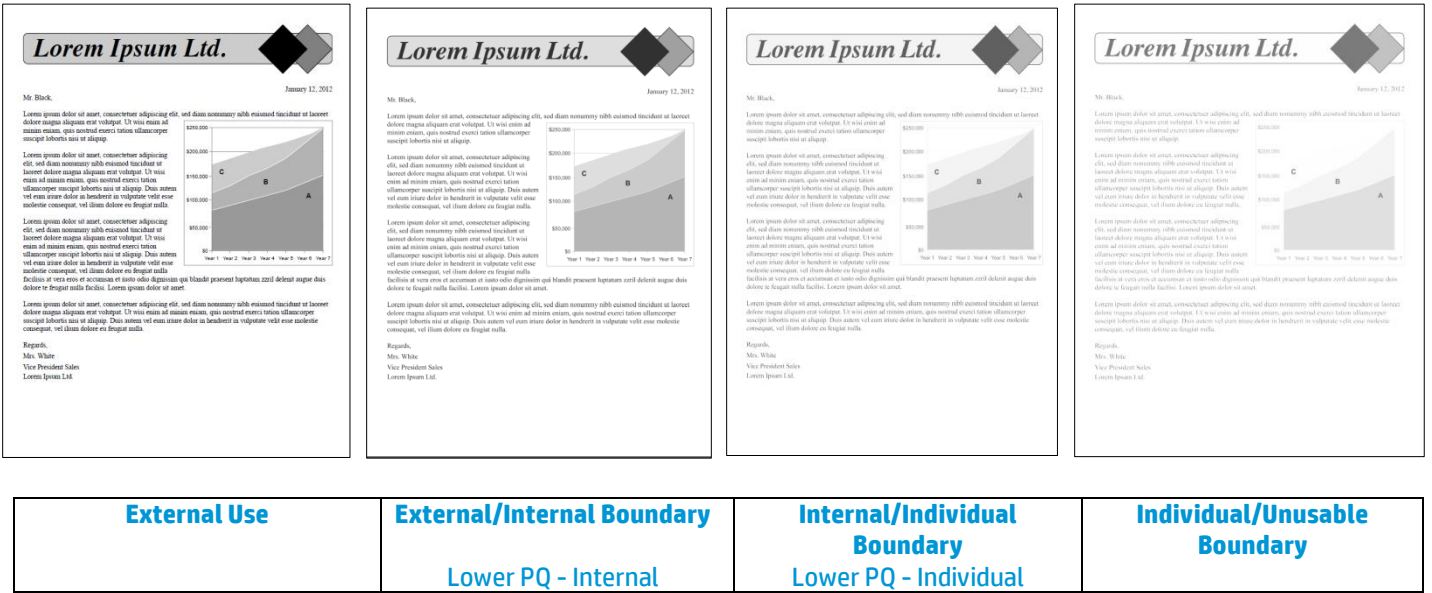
Lorem Ipsum Ltd.

January 12, 2012

Mr. Black,

Lorem ipsum dolor sit amet, consectetuer adipiscing elit, sed diam nonummy nibh euismod tincidunt ut laoreet dolore magna aliquam erat volutpat. Ut wisi enim ad minim veniam, quis nostrud exerci tation ullamcorper suscipit lobortis nisl ut aliquip.

Lorem ipsum dolor sit amet, consectetuer adipiscing elit, sed diam nonummy nibh euismod tincidunt ut laoreet dolore magna aliquam erat volutpat. Ut wisi enim ad minim veniam, quis nostrud exerci tation ullamcorper suscipit lobortis nisl ut aliquip. Duis autem vel eum iriure dolor in hendrerit in vulputate velit esse molestie consequat, vel illum dolore eu feugiat nulla.

Lorem ipsum dolor sit amet, consectetuer adipiscing elit, sed diam nonummy nibh euismod tincidunt ut laoreet dolore magna aliquam erat volutpat. Ut wisi enim ad minim veniam, quis nostrud exerci tation ullamcorper suscipit lobortis nisl ut aliquip. Duis autem vel eum iriure dolor in hendrerit in vulputate velit esse molestie consequat, vel illum dolore eu feugiat nulla facilisis at vero eros et accumsan et iusto odio dignissim qui blandit praesent luptatum zzril delenit augue duis dolore te feugait nulla facilisi. Lorem ipsum dolor sit amet.

| $250,000 |
| $200,000 |
| $150,000 |
| $100,000 |
| $50,000 |
| $0 |

C B A

Year 1 Year 2 Year 3 Year 4 Year 5 Year 6 Year 7

Lorem ipsum dolor sit amet, consectetuer adipiscing elit, sed diam nonummy nibh euismod tincidunt ut laoreet dolore magna aliquam erat volutpat. Ut wisi enim ad minim veniam, quis nostrud exerci tation ullamcorper suscipit lobortis nisl ut aliquip. Duis autem vel eum iriure dolor in hendrerit in vulputate velit esse molestie consequat, vel illum dolore eu feugiat nulla.

Regards,
Mrs. White
Vice President Sales
Lorem Ipsum Ltd.

| External Use | External/Internal Boundary<br>Lower PQ - Internal | Internal/Individual Boundary<br>Lower PQ - Individual | Individual/Unusable Boundary |
|---|---|---|---|